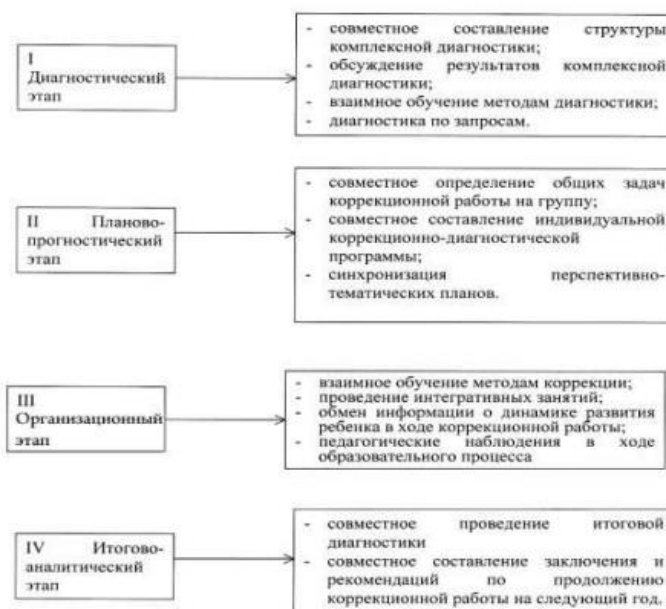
I
Диагностический этап

- совместное составление структуры комплексной диагностики;
- обсуждение результатов комплексной диагностики;
- взаимное обучение методам диагностики;
- диагностика по запросам.

II Планово-прогностический этап

- совместное определение общих задач коррекционной работы на группу;
- совместное составление индивидуальной коррекционно-диагностической программы;
- синхронизация перспективно-тематических планов.

III
Организационный этап

- взаимное обучение методам коррекции;
- проведение интегративных занятий;
- обмен информации о динамике развития ребенка в ходе коррекционной работы;
- педагогические наблюдения в ходе образовательного процесса

IV Итогово-аналитический этап

- совместное проведение итоговой диагностики
- совместное составление заключения и рекомендаций по продолжению коррекционной работы на следующий год.